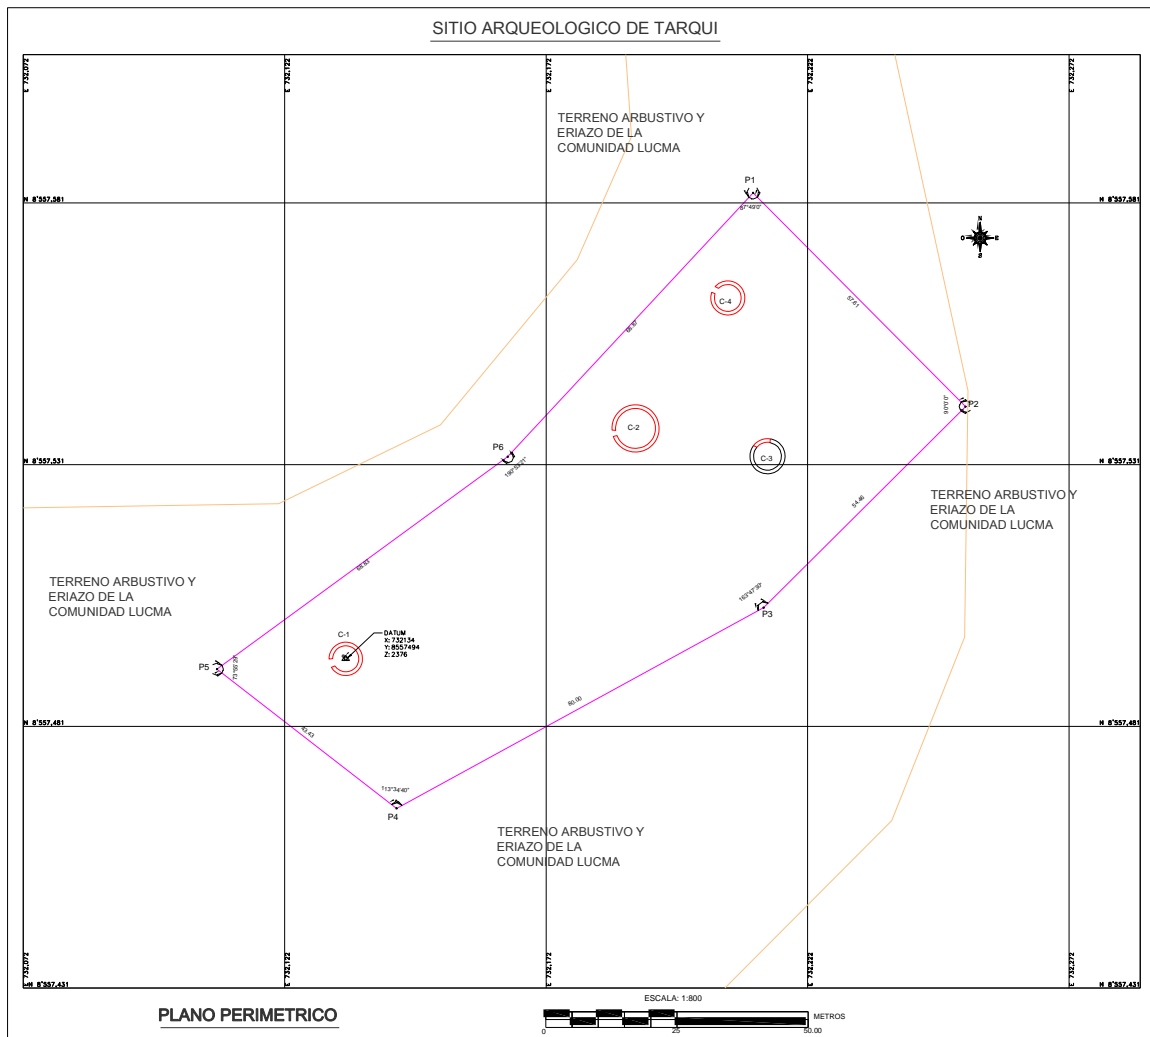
SITIO ARQUEOLOGICO DE TARQUI

E 732,072
E 732,122
E 732,172
E 732,222
E 732,272

N 8'557,581
N 8'557,581

TERRENO ARBUSTIVO Y ERIAZO DE LA COMUNIDAD LUCMA

P1
87°40'0"

N
O
E
S

C-4

68.87

67.61

P2
91°0'0"

C-2

P6
190°52'21"

C-3

N 8'557,531
N 8'557,531

TERRENO ARBUSTIVO Y ERIAZO DE LA COMUNIDAD LUCMA

54.46

TERRENO ARBUSTIVO Y ERIAZO DE LA COMUNIDAD LUCMA

65.53

163°47'30"
P3

C-1
DATUM
X: 732134
Y: 8557494
Z: 2376

P5
73°50'29"

60.00

N 8'557,481
N 8'557,481

40.43

113°34'40"
P4

TERRENO ARBUSTIVO Y ERIAZO DE LA COMUNIDAD LUCMA

E 732,072
E 732,122
E 732,172
E 732,222
E 732,272
N 8'557,431
N 8'557,431

PLANO PERIMETRICO

ESCALA: 1:800
METROS
0
25
50.00